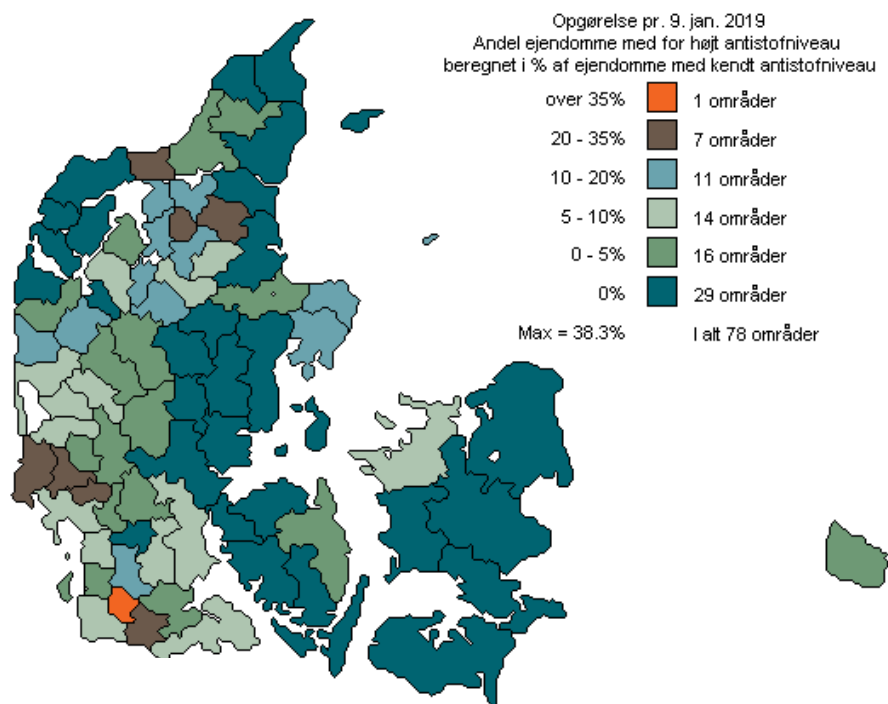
Opgørelse pr. 9. jan. 2019
Andel ejendomme med for højt antistofniveau
beregnet i % af ejendomme med kendt antistofniveau

over 35% 1 områder
20 - 35% 7 områder
10 - 20% 11 områder
5 - 10% 14 områder
0 - 5% 16 områder
0% 29 områder
Max = 38.3% I alt 78 områder